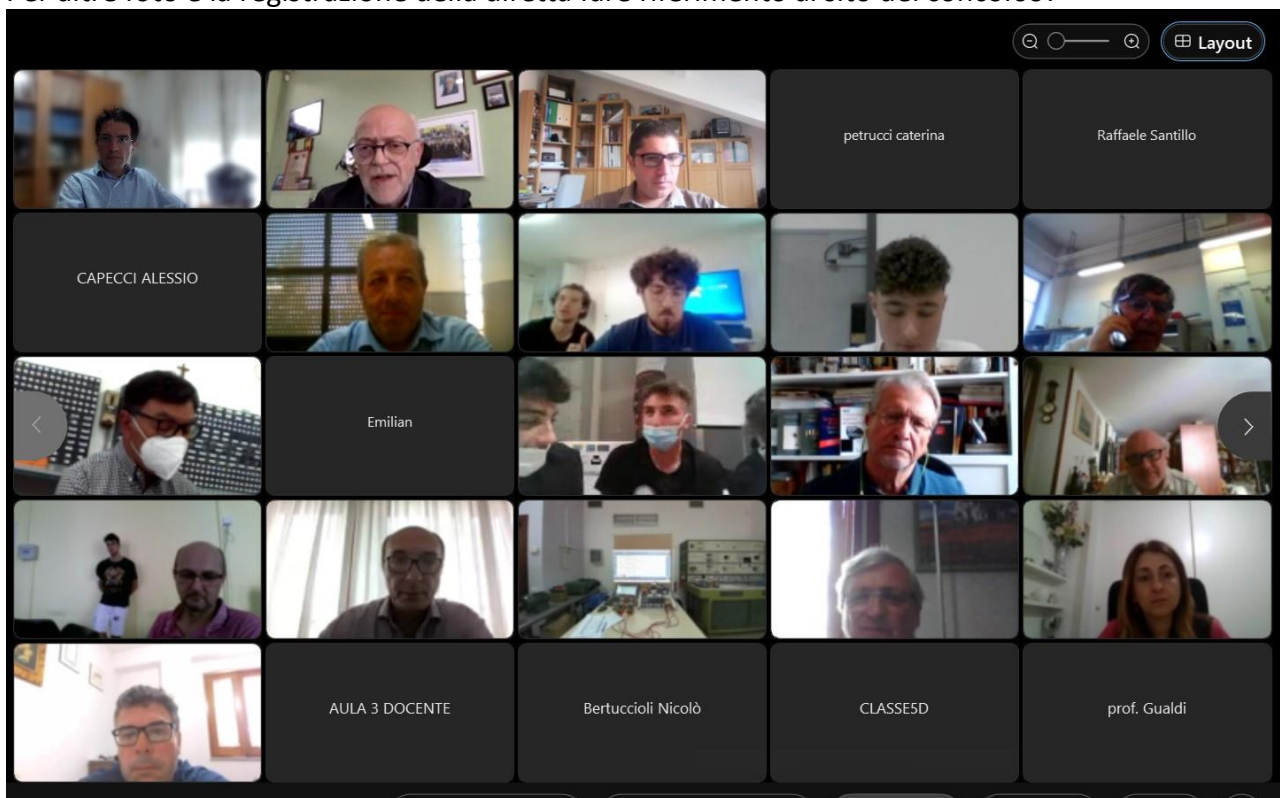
Per altre foto e la registrazione della diretta fare riferimento al sito del concorso.

Layout

petrucci caterina

Raffaele Santillo

CAPECCI ALESSIO

Emilian

AULA 3 DOCENTE

Bertuccioli Nicolò

CLASSE5D

prof. Gualdi